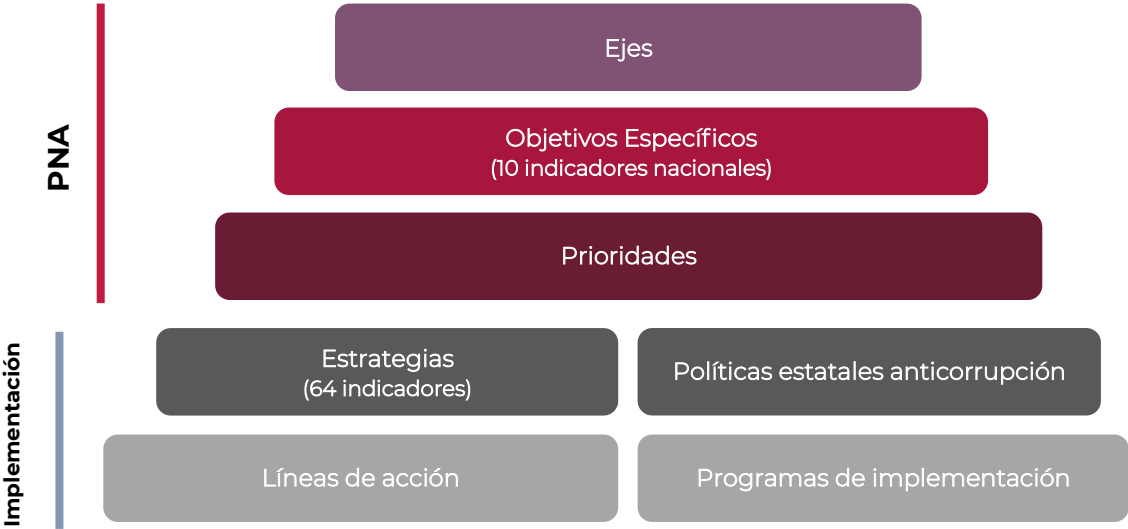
PNA

Ejes

Objetivos Específicos
(10 indicadores nacionales)

Prioridades

Implementación

Estrategias
(64 indicadores)

Políticas estatales anticorrupción

Líneas de acción

Programas de implementación